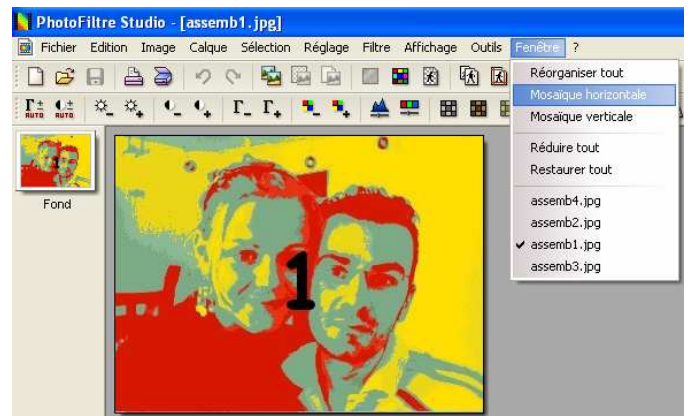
PhotoFiltre Studio - [assemb1.jpg]

Fichier Edition Image Calque Sélection Réglage Filtre Affichage Outils Fenêtre ?

AUTO AUTO

Fond

1

Réorganiser tout
Mosaïque horizontale
Mosaïque verticale
Réduire tout
Restaurer tout
assemb4.jpg
assemb2.jpg
✓ assemb1.jpg
assemb3.jpg